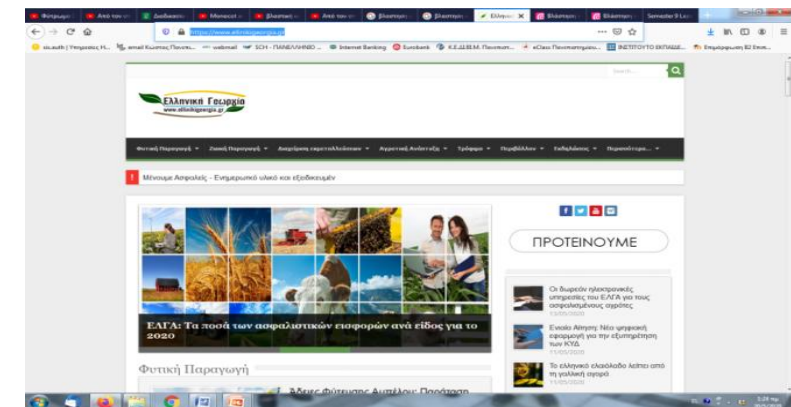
Ελληνική Γεωργία
www.ellinikigeorgia.gr

https://www.ellinikigeorgia.gr

Semester 9 Lo

Φυτική Παραγωγή ▾ Ζωική Παραγωγή ▾ Διαχείριση περιβάλλοντος ▾ Αγροτική Ανάπτυξη ▾ Τρόφιμα ▾ Περιβάλλον ▾ Εκδηλώσεις ▾ Περισσότερα... ▾

Μένουμε Ασφαλείς - Ενημερωτικό υλικό και εξειδικευμένο

ΕΛΓΑ: Τα ποσά των ασφαλιστικών εισφορών ανά είδος για το 2020

Φυτική Παραγωγή

Άδειες Φύτευσης Αμπέλου: Παράταση

ΠΡΟΤΕΙΝΟΥΜΕ

Οι δωρεάν ηλεκτρονικές υπηρεσίες του ΕΛΓΑ για τους ασφαλισμένους αγρότες
13/05/2020

Ενιαίο Αίτημα: Νέα ψηφιακή εφαρμογή για την εξυπηρέτηση των ΚΥΔ
11/05/2020

Το ελληνικό ελαιόλαδο λείπει από τη γαλλική αγορά
11/05/2020